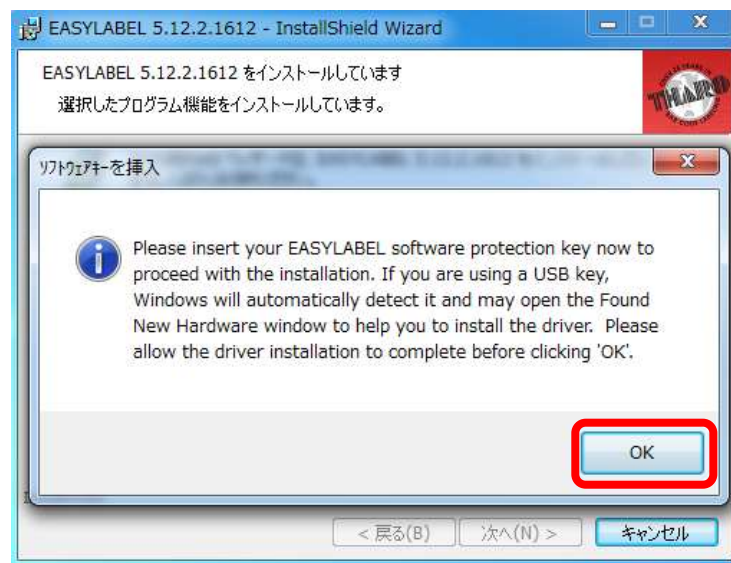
EASYLABEL 5.12.2.1612 - InstallShield Wizard

EASYLABEL 5.12.2.1612 をインストールしています

選択したプログラム機能をインストールしています。

THARO

ｿﾌﾄｳｪｱｷｰを挿入

Please insert your EASYLABEL software protection key now to proceed with the installation. If you are using a USB key, Windows will automatically detect it and may open the Found New Hardware window to help you to install the driver. Please allow the driver installation to complete before clicking 'OK'.

OK

< 戻る(B)

次へ(N) >

キャンセル